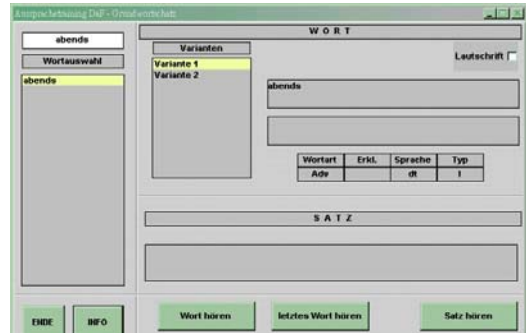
Aussprachetraining DaF - Grundwortschatz

abends
Wortauswahl
abends

W O R T
Varianten
Variante 1
Variante 2
Lautschrift
abends

| Wortart | Erkl. | Sprache | Typ |
|---|---|---|---|
| Adv | | dt | I |

S A T Z

ENDE
INFO
Wort hören
letztes Wort hören
Satz hören